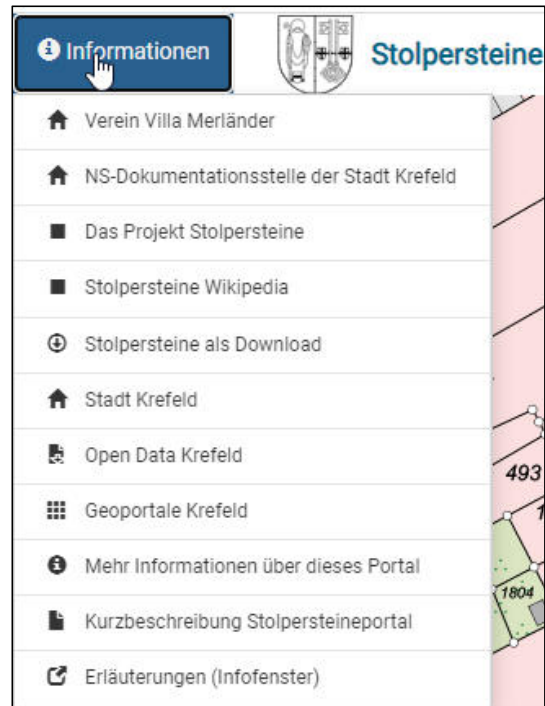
Informationen

Stolpersteine

Verein Villa Merländer

NS-Dokumentationsstelle der Stadt Krefeld

Das Projekt Stolpersteine

Stolpersteine Wikipedia

Stolpersteine als Download

Stadt Krefeld

Open Data Krefeld

Geoportale Krefeld

Mehr Informationen über dieses Portal

Kurzbeschreibung Stolpersteineportal

Erläuterungen (Infofenster)

493

1804